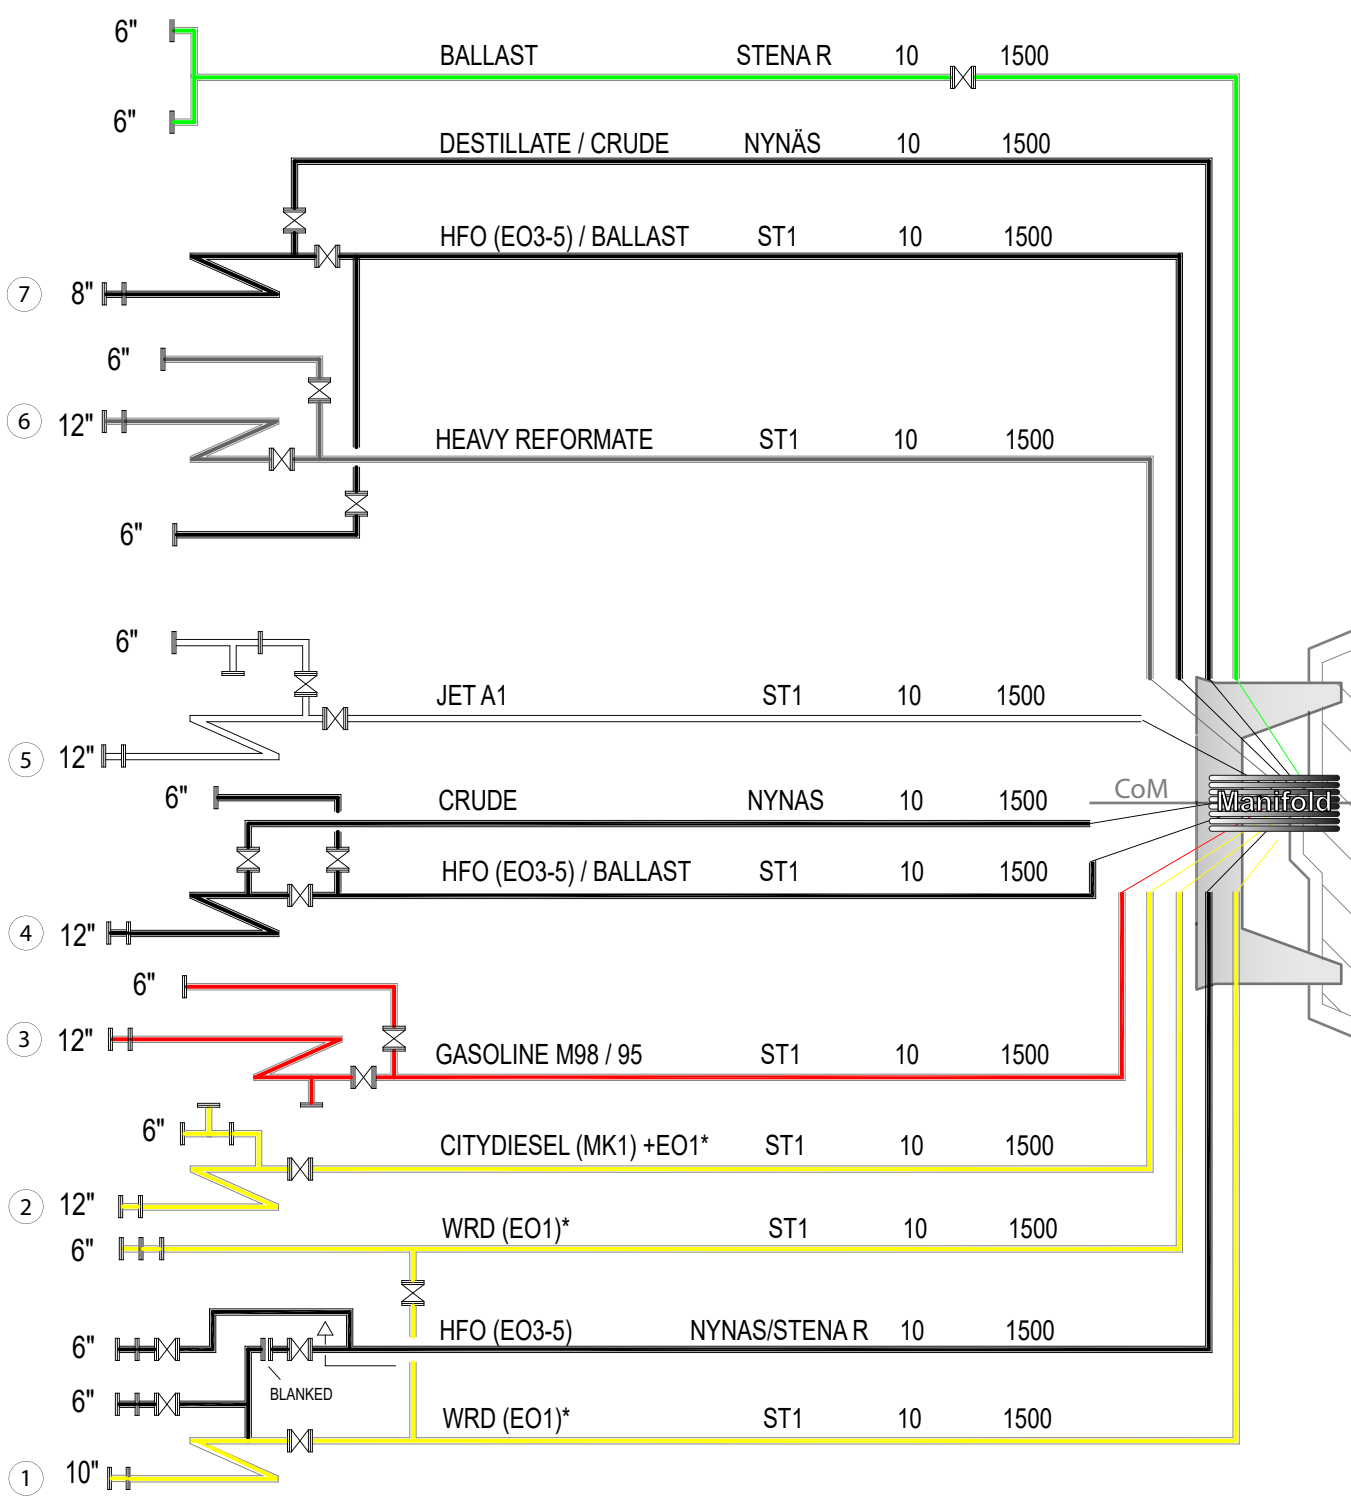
6"
6"
BALLAST STENA R 10 1500
DESTILLATE / CRUDE NYNÄS 10 1500
HFO (EO3-5) / BALLAST ST1 10 1500
7 8"
6"
6 12"
HEAVY REFORMATE ST1 10 1500
6"
6"
JET A1 ST1 10 1500
5 12"
CoM
Manifold
6"
CRUDE NYNAS 10 1500
HFO (EO3-5) / BALLAST ST1 10 1500
4 12"
6"
3 12"
GASOLINE M98 / 95 ST1 10 1500
6"
CITYDIESEL (MK1) +EO1* ST1 10 1500
2 12"
WRD (EO1)* ST1 10 1500
6"
6"
HFO (EO3-5) NYNAS/STENA R 10 1500
BLANKED
6"
WRD (EO1)* ST1 10 1500
1 10"